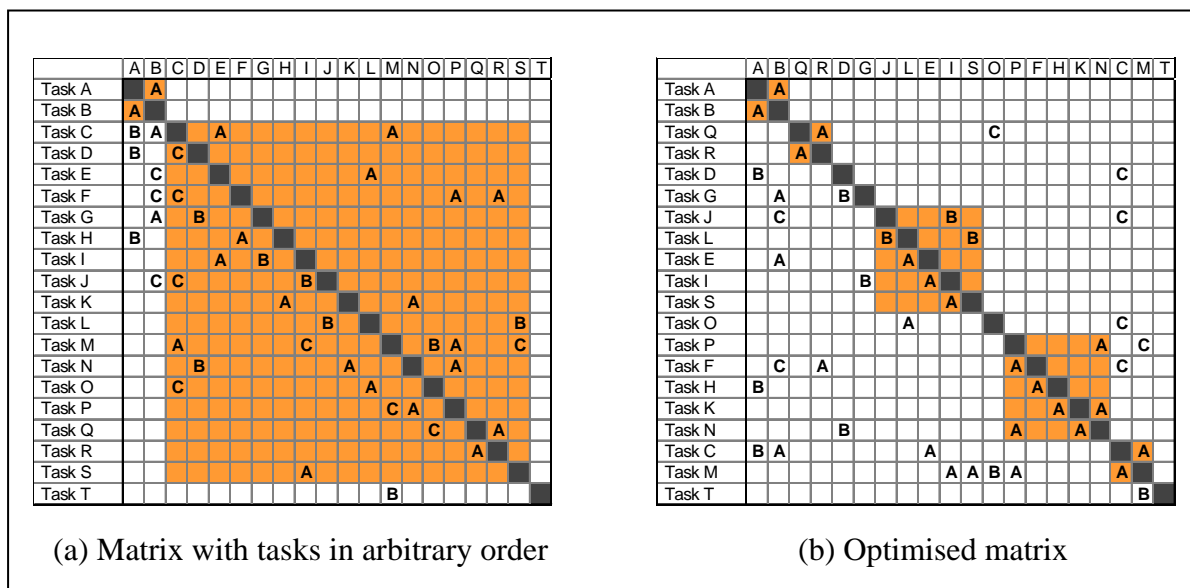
| | A | B | C | D | E | F | G | H | I | J | K | L | M | N | O | P | Q | R | S | T |
|---|---|---|---|---|---|---|---|---|---|---|---|---|---|---|---|---|---|---|---|---|
| Task A | | A | | | | | | | | | | | | | | | | | | |
| Task B | A | | | | | | | | | | | | | | | | | | | |
| Task C | B | A | | | A | | | | | | | | A | | | | | | | |
| Task D | B | | C | | | | | | | | | | | | | | | | | |
| Task E | | C | | | | | | | | | | A | | | | | | | | |
| Task F | | C | C | | | | | | | | | | | | | A | | A | | |
| Task G | | A | | B | | | | | | | | | | | | | | | | |
| Task H | B | | | | | A | | | | | | | | | | | | | | |
| Task I | | | | | A | | B | | | | | | | | | | | | | |
| Task J | | C | C | | | | | | B | | | | | | | | | | | |
| Task K | | | | | | | | A | | | | | | A | | | | | | |
| Task L | | | | | | | | | | B | | | | | | | | | B | |
| Task M | | | A | | | | | | C | | | | | | B | A | | | C | |
| Task N | | | | B | | | | | | | A | | | | | A | | | | |
| Task O | | | C | | | | | | | | | A | | | | | | | | |
| Task P | | | | | | | | | | | | | C | A | | | | | | |
| Task Q | | | | | | | | | | | | | | | C | | | A | | |
| Task R | | | | | | | | | | | | | | | | | A | | | |
| Task S | | | | | | | | | A | | | | | | | | | | | |
| Task T | | | | | | | | | | | | | B | | | | | | | |

| | A | B | Q | R | D | G | J | L | E | I | S | O | P | F | H | K | N | C | M | T |
|---|---|---|---|---|---|---|---|---|---|---|---|---|---|---|---|---|---|---|---|---|
| Task A | | A | | | | | | | | | | | | | | | | | | |
| Task B | A | | | | | | | | | | | | | | | | | | | |
| Task Q | | | | A | | | | | | | | C | | | | | | | | |
| Task R | | | A | | | | | | | | | | | | | | | | | |
| Task D | B | | | | | | | | | | | | | | | | | C | | |
| Task G | | A | | | B | | | | | | | | | | | | | | | |
| Task J | | C | | | | | | | | B | | | | | | | | C | | |
| Task L | | | | | | | B | | | | B | | | | | | | | | |
| Task E | | A | | | | | | A | | | | | | | | | | | | |
| Task I | | | | | | B | | | A | | | | | | | | | | | |
| Task S | | | | | | | | | | A | | | | | | | | | | |
| Task O | | | | | | | | A | | | | | | | | | | C | | |
| Task P | | | | | | | | | | | | | | | | | A | | C | |
| Task F | | C | | A | | | | | | | | | A | | | | | C | | |
| Task H | B | | | | | | | | | | | | | A | | | | | | |
| Task K | | | | | | | | | | | | | | | A | | A | | | |
| Task N | | | | | B | | | | | | | | A | | | A | | | | |
| Task C | B | A | | | | | | | A | | | | | | | | | | A | |
| Task M | | | | | | | | | A | A | B | A | | | | | | A | | |
| Task T | | | | | | | | | | | | | | | | | | | B | |

(a) Matrix with tasks in arbitrary order

(b) Optimised matrix